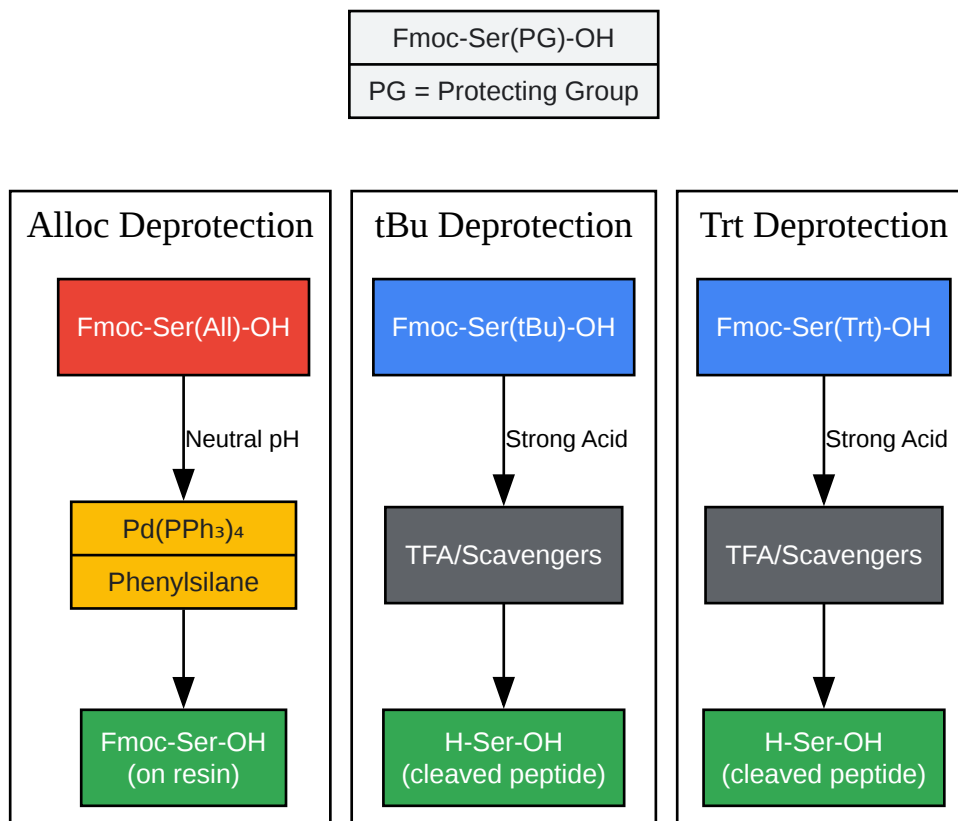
Fmoc-Ser(PG)-OH

PG = Protecting Group

Alloc Deprotection

Fmoc-Ser(All)-OH

Neutral pH

$Pd(PPh_3)_4$

Phenylsilane

Fmoc-Ser-OH (on resin)

tBu Deprotection

Fmoc-Ser(tBu)-OH

Strong Acid

TFA/Scavengers

H-Ser-OH (cleaved peptide)

Trt Deprotection

Fmoc-Ser(Trt)-OH

Strong Acid

TFA/Scavengers

H-Ser-OH (cleaved peptide)